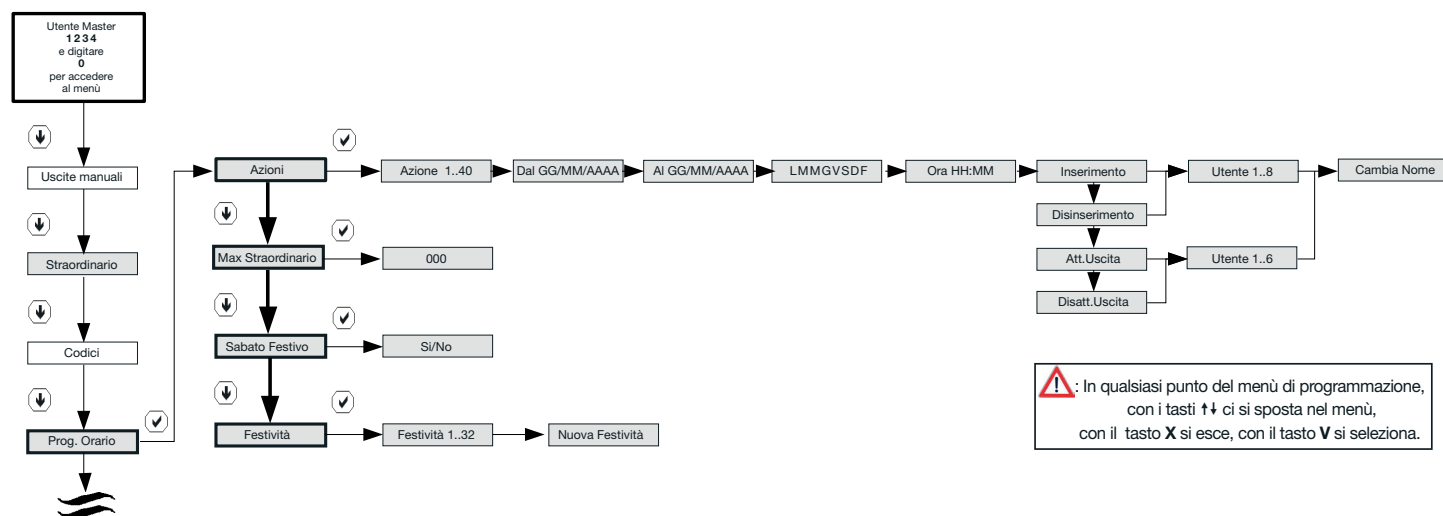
Utente Master
1234
e digitare
0
per accedere
al menù

Uscite manuali

Straordinario

Codici

Prog. Orario

Azioni

Azione 1..40

Dal GG/MM/AAAA

Al GG/MM/AAAA

LMMGVSDF

Ora HH:MM

Inserimento

Disinserimento

Att.Uscita

Disatt.Uscita

Utente 1..8

Utente 1..6

Cambia Nome

Max Straordinario

000

Sabato Festivo

Si/No

Festività

Festività 1..32

Nuova Festività

: In qualsiasi punto del menù di programmazione, con i tasti ↑↓ ci si sposta nel menù, con il tasto **X** si esce, con il tasto **V** si seleziona.